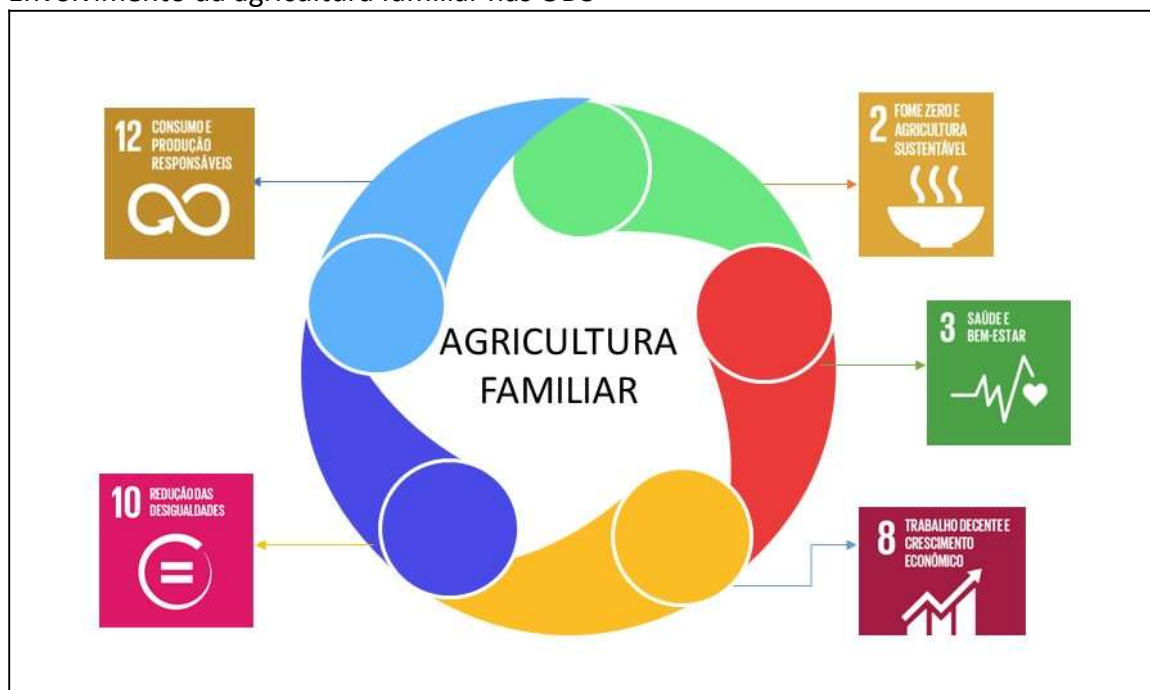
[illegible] da agricultura familiar nos ODS

12 CONSUMO E PRODUÇÃO RESPONSÁVEIS

2 FOME ZERO E AGRICULTURA SUSTENTÁVEL

AGRICULTURA FAMILIAR

3 SAÚDE E BEM-ESTAR

10 REDUÇÃO DAS DESIGUALDADES

8 TRABALHO DECENTE E CRESCIMENTO ECONÔMICO